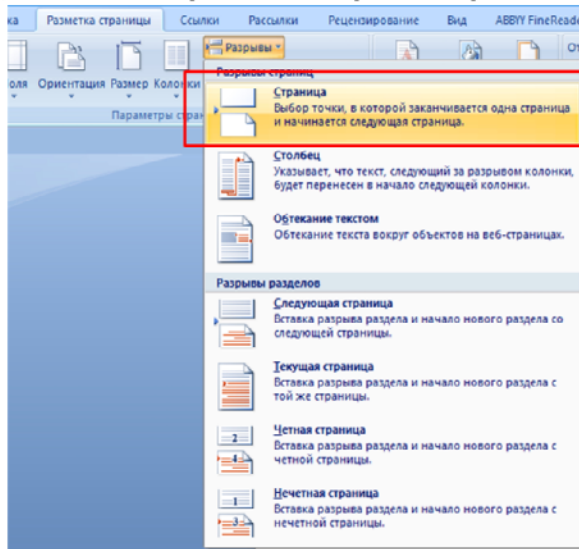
ка Разметка страницы Ссылки Рассылки Рецензирование Вид ABBYY FineReade

Разрывы

оля Ориентация Размер Колонки

Параметры стра

Разрывы страниц

Страница
Выбор точки, в которой заканчивается одна страница и начинается следующая страница.

Столбец
Указывает, что текст, следующий за разрывом колонки, будет перенесен в начало следующей колонки.

Обтекание текстом
Обтекание текста вокруг объектов на веб-страницах.

Разрывы разделов

Следующая страница
Вставка разрыва раздела и начало нового раздела со следующей страницы.

Текущая страница
Вставка разрыва раздела и начало нового раздела с той же страницы.

Четная страница
Вставка разрыва раздела и начало нового раздела с четной страницы.

Нечетная страница
Вставка разрыва раздела и начало нового раздела с нечетной страницы.